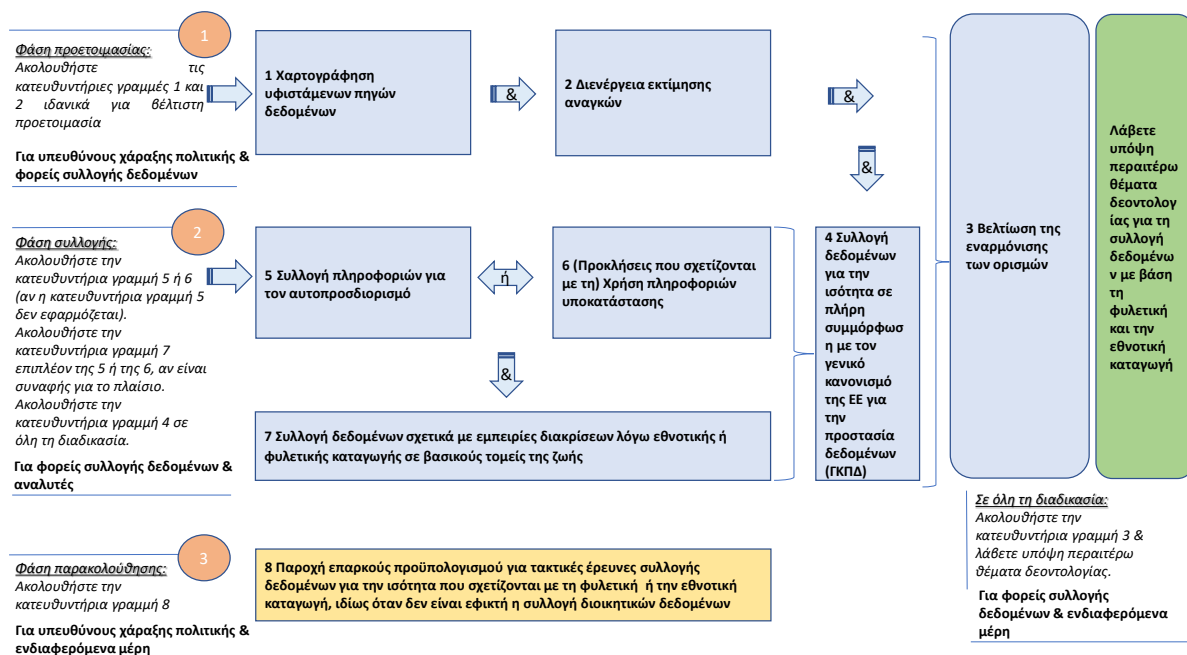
1

Φάση προετοιμασίας: Ακολουθήστε τις κατευθυντήριες γραμμές 1 και 2 ιδανικά για βέλτιστη προετοιμασία

Για υπευθύνους χάραξης πολιτικής & φορείς συλλογής δεδομένων

1 Χαρτογράφηση υφιστάμενων πηγών δεδομένων

&

2 Διενέργεια εκτίμησης αναγκών

&

&

2

Φάση συλλογής: Ακολουθήστε την κατευθυντήρια γραμμή 5 ή 6 (αν η κατευθυντήρια γραμμή 5 δεν εφαρμόζεται). Ακολουθήστε την κατευθυντήρια γραμμή 7 επιπλέον της 5 ή της 6, αν είναι συναφής για το πλαίσιο. Ακολουθήστε την κατευθυντήρια γραμμή 4 σε όλη τη διαδικασία.

Για φορείς συλλογής δεδομένων & αναλυτές

5 Συλλογή πληροφοριών για τον αυτοπροσδιορισμό

ή

6 (Προκλήσεις που σχετίζονται με τη) Χρήση πληροφοριών υποκατάστασης

&

7 Συλλογή δεδομένων σχετικά με εμπειρίες διακρίσεων λόγω εθνοτικής ή φυλετικής καταγωγής σε βασικούς τομείς της ζωής

4 Συλλογή δεδομένων για την ισότητα σε πλήρη συμμόρφωση με τον γενικό κανονισμό της ΕΕ για την προστασία δεδομένων (ΓΚΠΔ)

3 Βελτίωση της εναρμόνισης των ορισμών

Λάβετε υπόψη περαιτέρω θέματα δεοντολογίας για τη συλλογή δεδομένων με βάση τη φυλετική και την εθνοτική καταγωγή

Σε όλη τη διαδικασία: Ακολουθήστε την κατευθυντήρια γραμμή 3 & λάβετε υπόψη περαιτέρω θέματα δεοντολογίας.

Για φορείς συλλογής δεδομένων & ενδιαφερόμενα μέρη

3

Φάση παρακολούθησης: Ακολουθήστε την κατευθυντήρια γραμμή 8

Για υπευθύνους χάραξης πολιτικής & ενδιαφερόμενα μέρη

8 Παροχή επαρκούς προϋπολογισμού για τακτικές έρευνες συλλογής δεδομένων για την ισότητα που σχετίζονται με τη φυλετική ή την εθνοτική καταγωγή, ιδίως όταν δεν είναι εφικτή η συλλογή διοικητικών δεδομένων